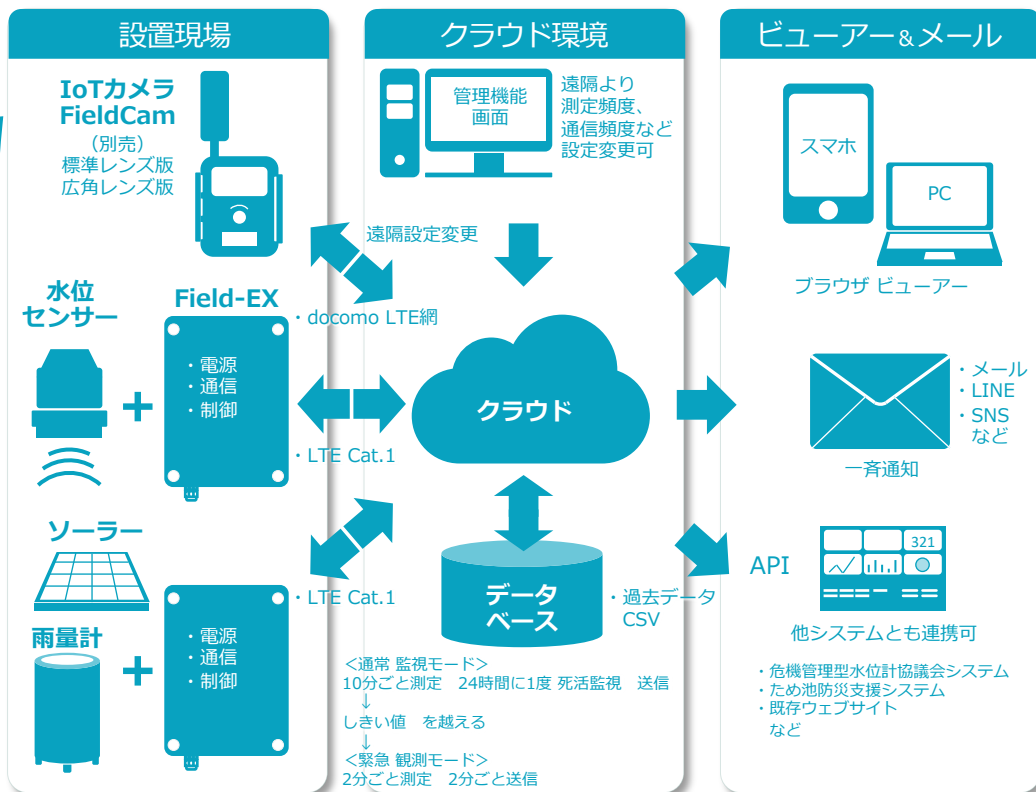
設置現場

IoTカメラ
FieldCam
（別売）
標準レンズ版
広角レンズ版

水位
センサー

Field-EX
・電源
・通信
・制御

ソーラー

雨量計

・電源
・通信
・制御

クラウド環境

管理機能
画面

遠隔より
測定頻度、
通信頻度など
設定変更可

遠隔設定変更

・docomo LTE網

・LTE Cat.1

クラウド

・LTE Cat.1

データ
ベース

・過去データ
CSV

＜通常 監視モード＞
10分ごと測定　24時間に1度 死活監視　送信
↓
しきい値　を越える
↓
＜緊急 観測モード＞
2分ごと測定　2分ごと送信

ビューアー＆メール

スマホ

PC

ブラウザ ビューアー

・メール
・LINE
・SNS
など

一斉通知

API

321

他システムとも連携可

・危機管理型水位計協議会システム
・ため池防災支援システム
・既存ウェブサイト
など